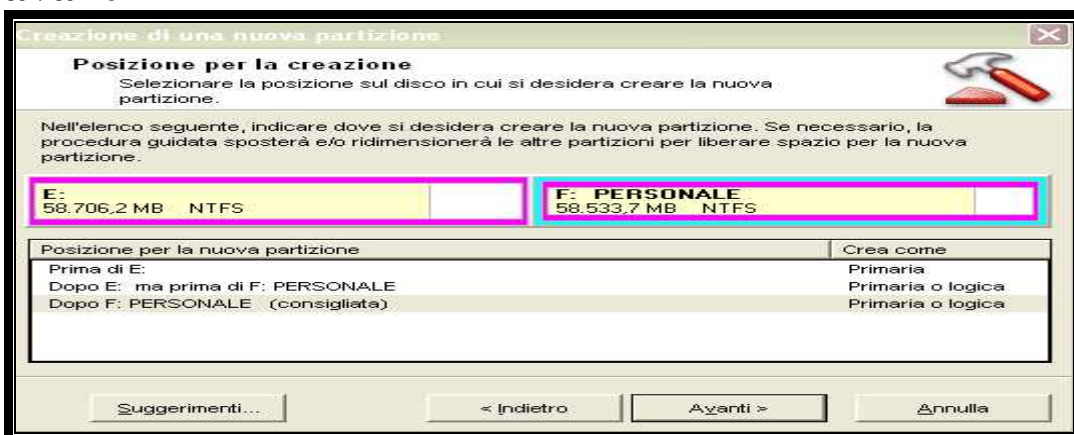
Creazione di una nuova partizione

Posizione per la creazione
Selezionare la posizione sul disco in cui si desidera creare la nuova partizione.

Nell'elenco seguente, indicare dove si desidera creare la nuova partizione. Se necessario, la procedura guidata sposterà e/o ridimensionerà le altre partizioni per liberare spazio per la nuova partizione.

E:
58.706,2 MB NTFS

F: PERSONALE
58.533,7 MB NTFS

| Posizione per la nuova partizione | Crea come |
|---|---|
| Prima di E: | Primaria |
| Dopo E: ma prima di F: PERSONALE | Primaria o logica |
| Dopo F: PERSONALE (consigliata) | Primaria o logica |

Suggerimenti... | < Indietro | Avanti > | Annulla